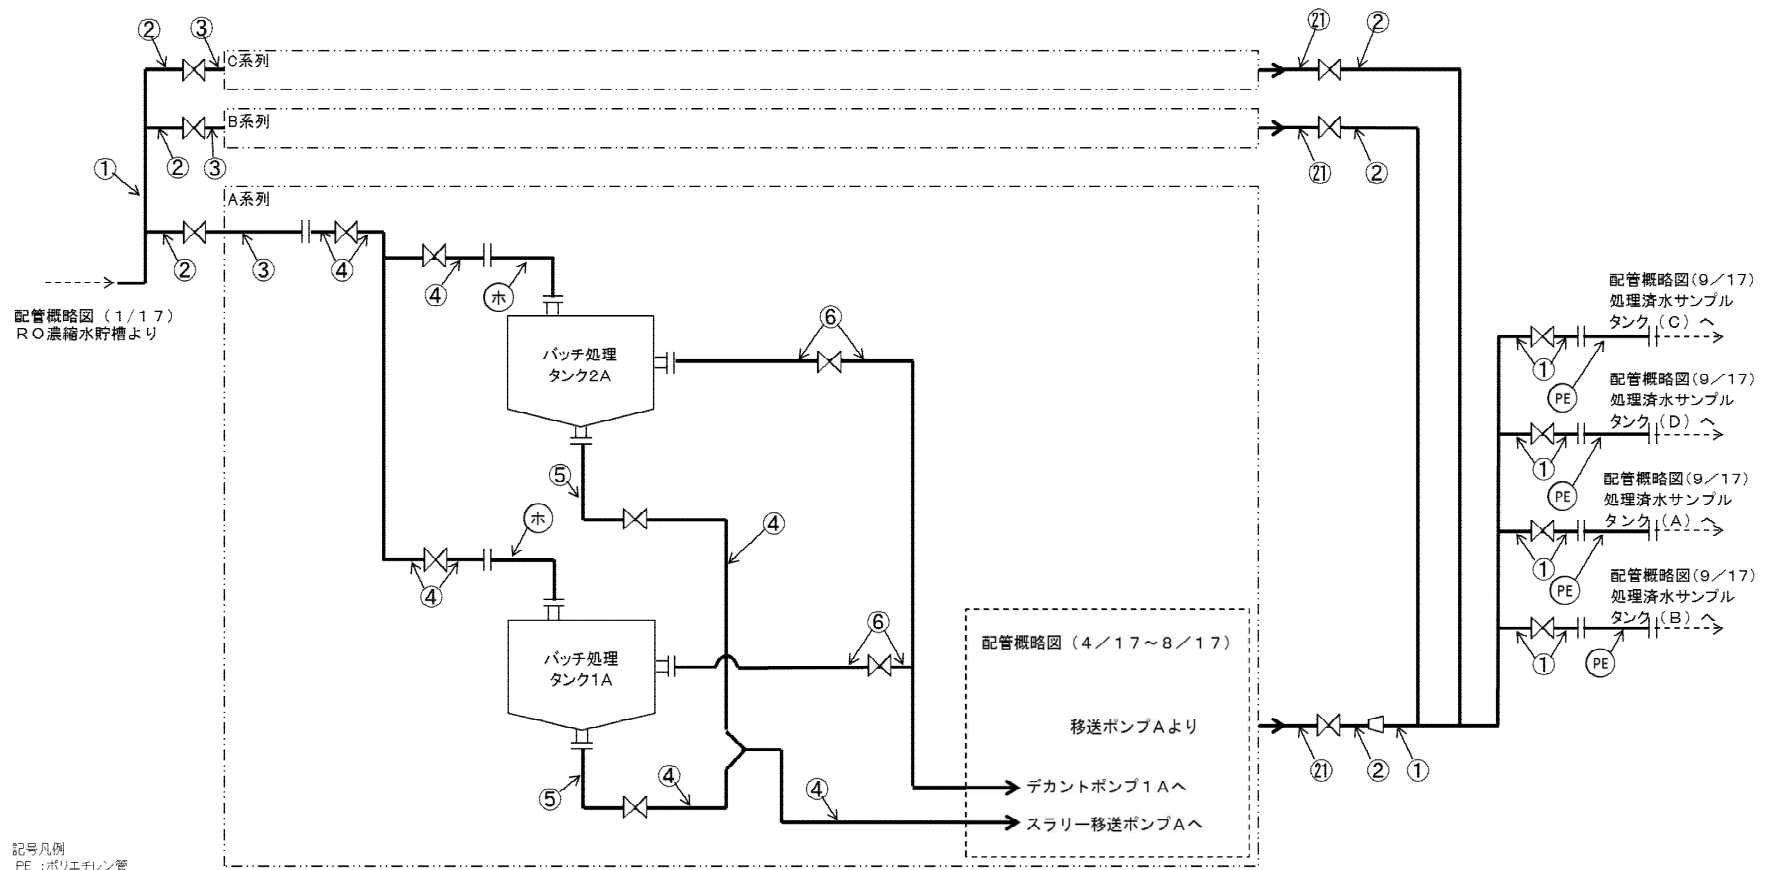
② ③ C系列

B系列
② ③

①

A系列

② ③ ④

④ ホ

配管概略図（1/17）
RO濃縮水貯槽より

バッチ処理
タンク2A

⑥

⑤

ホ ④

④

バッチ処理
タンク1A

⑥

⑤ ④

④

配管概略図（4／17～8／17）

移送ポンプAより

デカントポンプ1Aへ

スラリー移送ポンプAへ

㉑ ②

㉑ ②

㉑ ② ①

配管概略図(9／17)
処理済水サンプル
タンク（C）へ

① PE

配管概略図(9／17)
処理済水サンプル
タンク（D）へ

① PE

配管概略図(9／17)
処理済水サンプル
タンク（A）へ

① PE

配管概略図(9／17)
処理済水サンプル
タンク（B）へ

① PE

記号凡例
PE ：ポリエチレン管